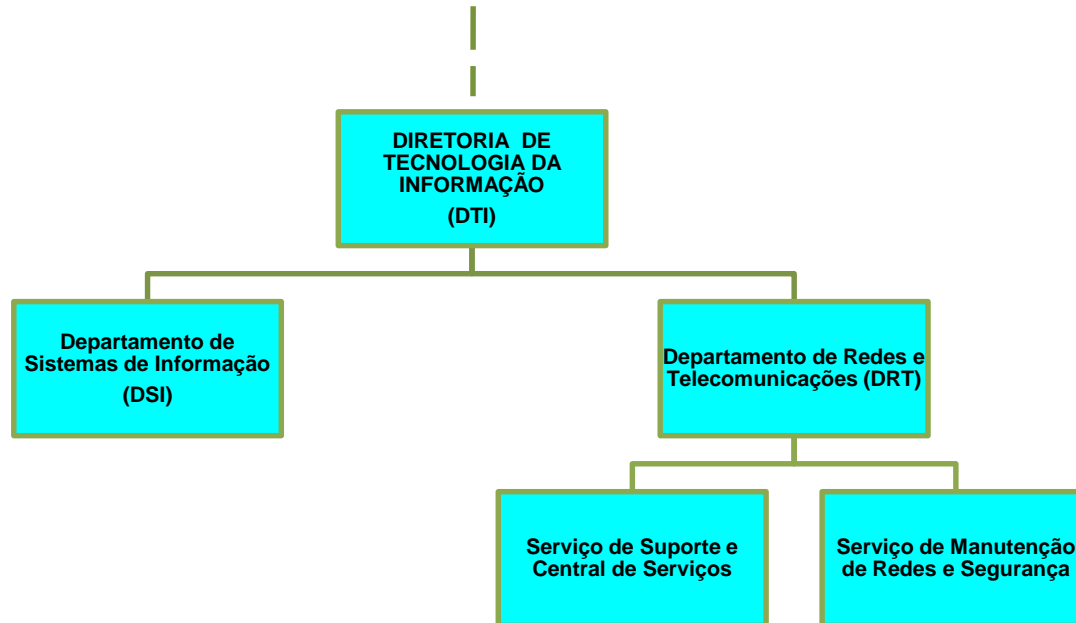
DIRETORIA DE TECNOLOGIA DA INFORMAÇÃO

(DTI)

Departamento de Sistemas de Informação

(DSI)

Departamento de Redes e Telecomunicações (DRT)

Serviço de Suporte e Central de Serviços

Serviço de Manutenção de Redes e Segurança